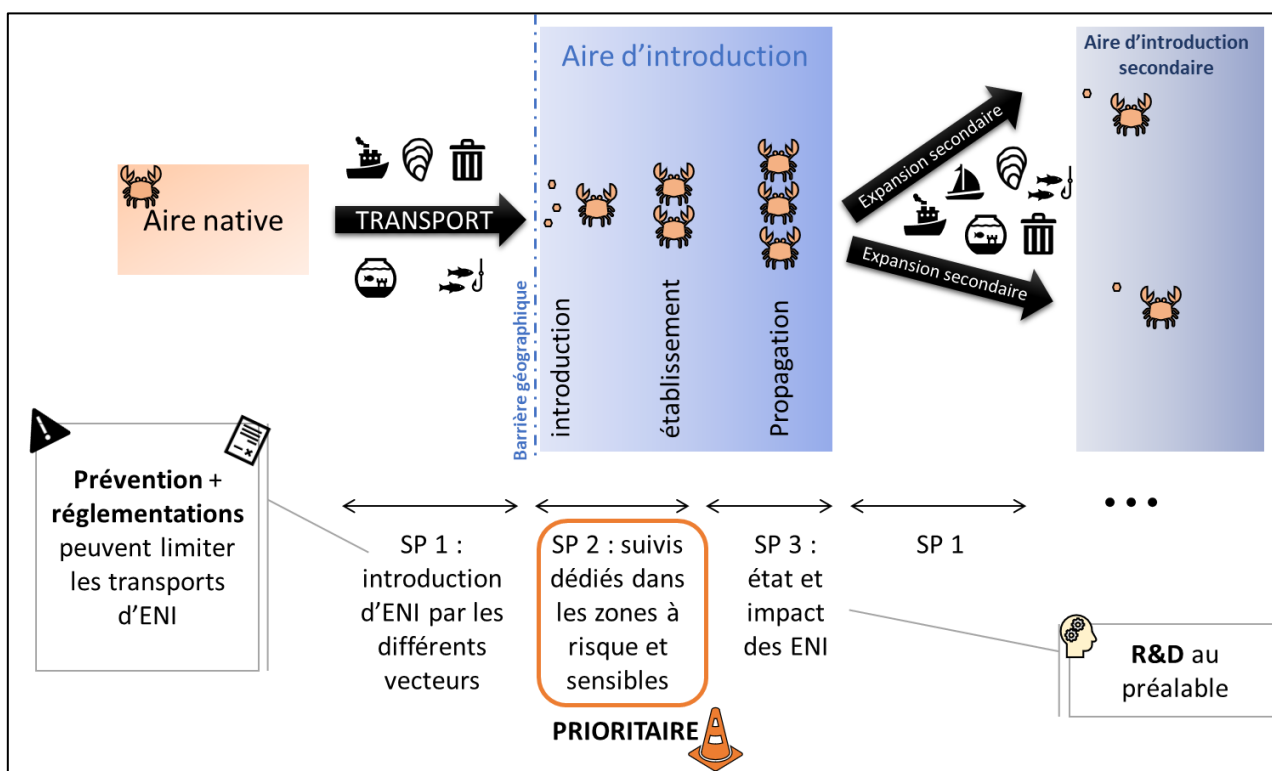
Aire native

TRANSPORT

Barrière géographique

Aire d'introduction

introduction

établissement

Propagation

Expansion secondaire

Expansion secondaire

Aire d'introduction secondaire

**Prévention** + **réglementations** peuvent limiter les transports d'ENI

SP 1 : introduction d'ENI par les différents vecteurs

SP 2 : suivis dédiés dans les zones à risque et sensibles

PRIORITAIRE

SP 3 : état et impact des ENI

SP 1

• • •

**R&D** au préalable